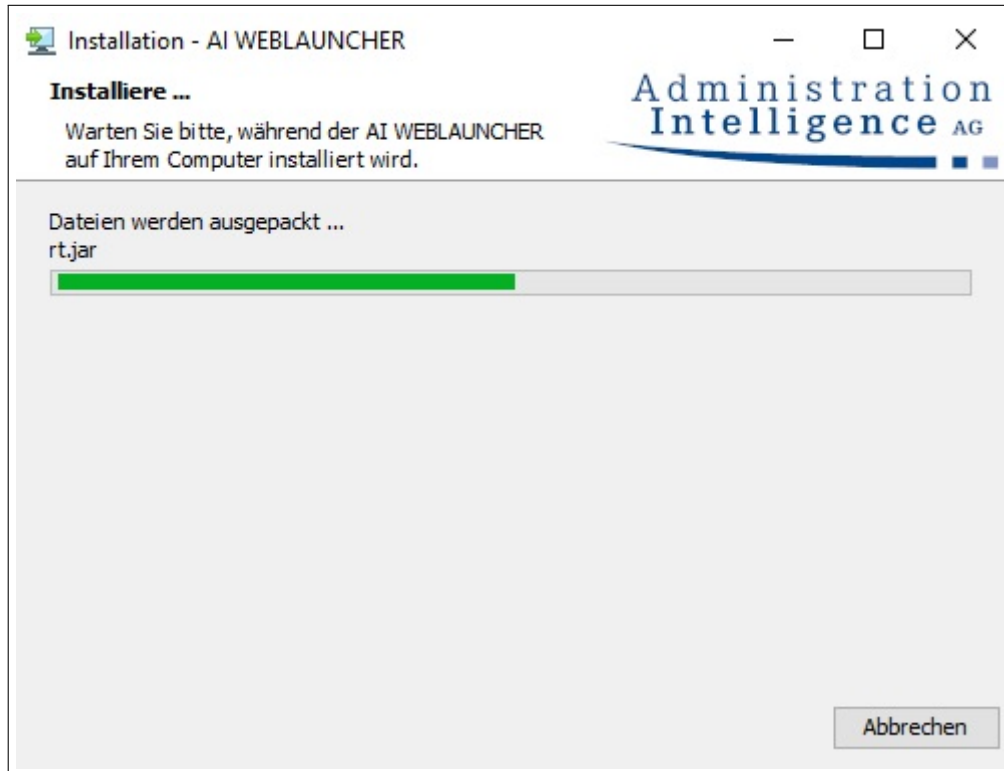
Installation - AI WEBLAUNCHER

Installiere ...

Warten Sie bitte, während der AI WEBLAUNCHER auf Ihrem Computer installiert wird.

Administration Intelligence AG

Dateien werden ausgepackt ...
rt.jar

Abbrechen